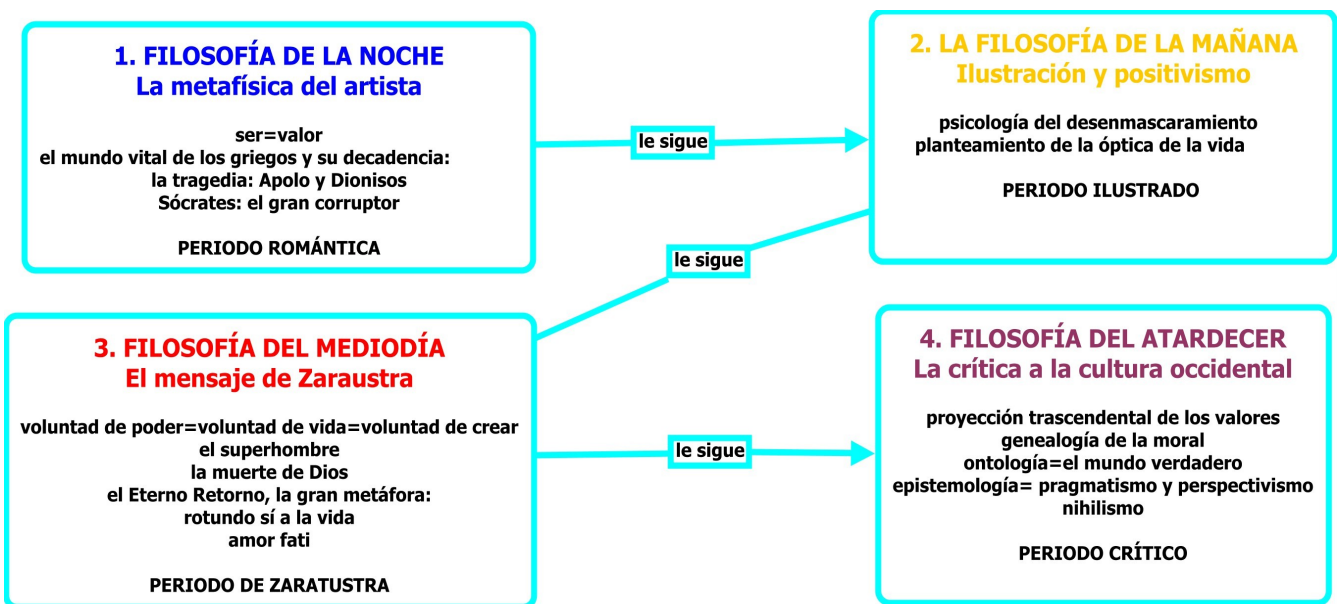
1. FILOSOFÍA DE LA NOCHE
La metafísica del artista

ser=valor
el mundo vital de los griegos y su decadencia:
la tragedia: Apolo y Dionisos
Sócrates: el gran corruptor

PERIODO ROMÁNTICA

le sigue

2. LA FILOSOFÍA DE LA MAÑANA
Ilustración y positivismo

psicología del desenmascaramiento
planteamiento de la óptica de la vida

PERIODO ILUSTRADO

le sigue

3. FILOSOFÍA DEL MEDIODÍA
El mensaje de Zaraustra

voluntad de poder=voluntad de vida=voluntad de crear
el superhombre
la muerte de Dios
el Eterno Retorno, la gran metáfora:
rotundo sí a la vida
amor fati

PERIODO DE ZARATUSTRA

le sigue

4. FILOSOFÍA DEL ATARDECER
La crítica a la cultura occidental

proyección trascendental de los valores
genealogía de la moral
ontología=el mundo verdadero
epistemología= pragmatismo y perspectivismo
nihilismo

PERIODO CRÍTICO